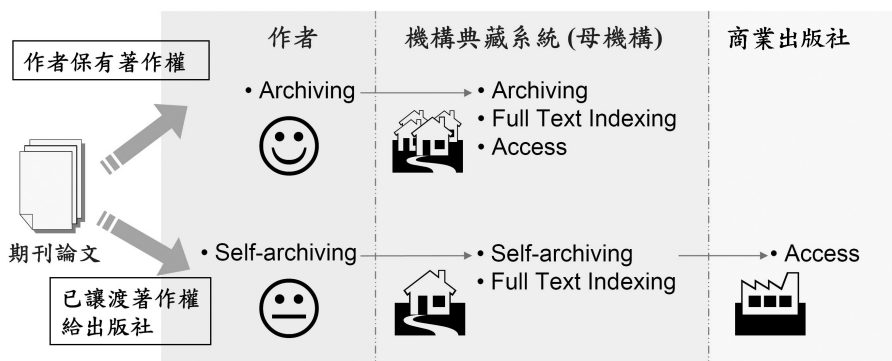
作者

機構典藏系統 (母機構)

商業出版社

作者保有著作權

• Archiving

• Archiving
• Full Text Indexing
• Access

期刊論文

• Self-archiving

• Self-archiving
• Full Text Indexing

• Access

已讓渡著作權給出版社